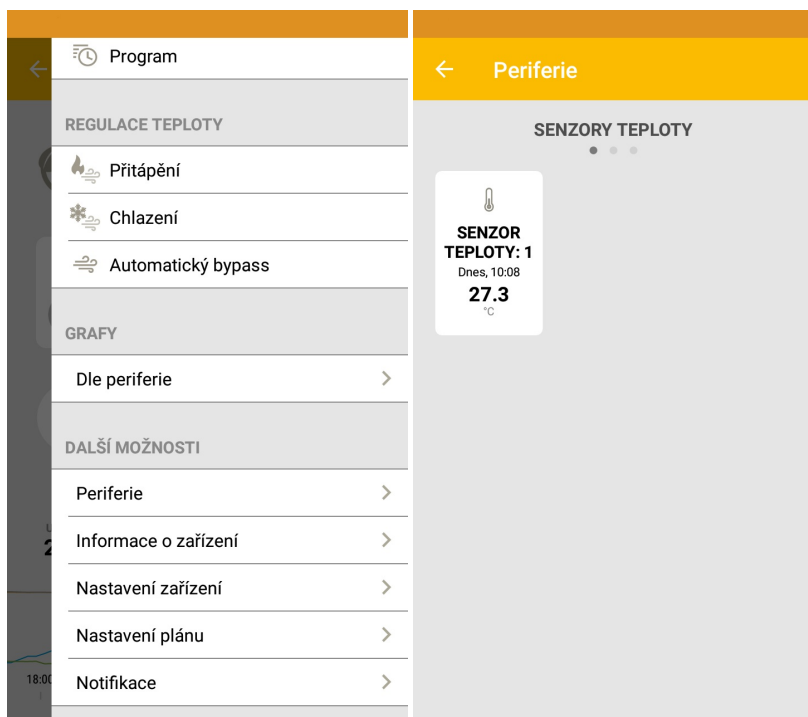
Program

REGULACE TEPLOTY

Přitápění

Chlazení

Automatický bypass

GRAFY

Dle periferie

DALŠÍ MOŽNOSTI

Periferie

Informace o zařízení

Nastavení zařízení

Nastavení plánu

Notifikace

18:00

Periferie

SENZORY TEPLOTY

SENZOR TEPLOTY: 1
Dnes, 10:08
27.3
°C